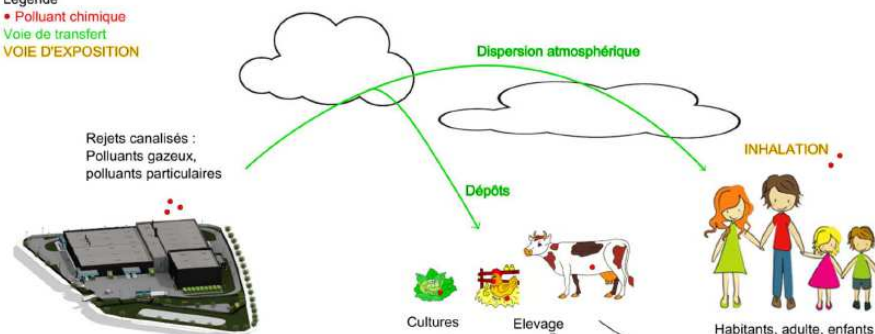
Légende
• Polluant chimique
Voie de transfert
VOIE D'EXPOSITION

Dispersion atmosphérique

Rejets canalisés :
Polluants gazeux,
polluants particulaires

INHALATION

Dépôts

Cultures

Elevage

Habitants, adulte, enfants